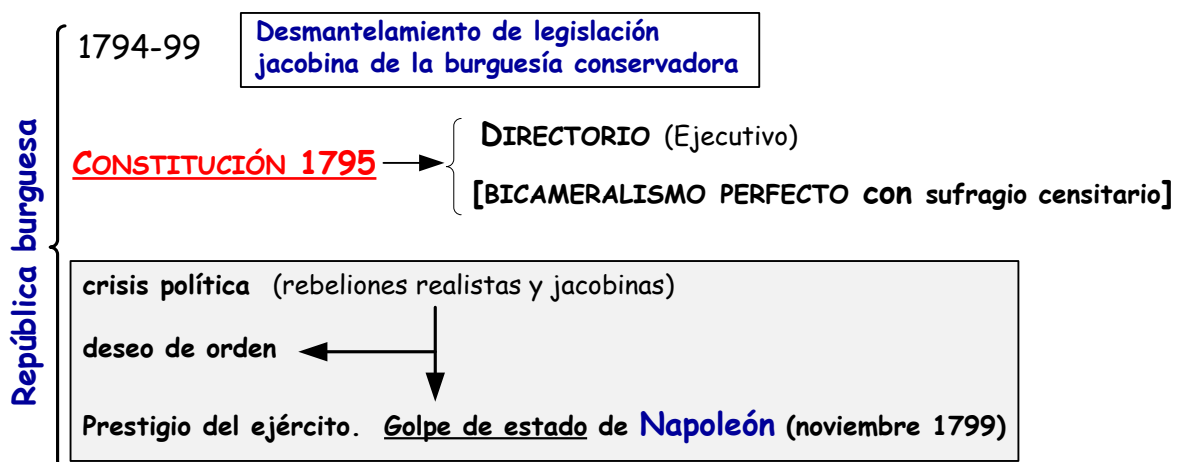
República burguesa

1794-99

Desmantelamiento de legislación jacobina de la burguesía conservadora

CONSTITUCIÓN 1795

DIRECTORIO (Ejecutivo)

[BICAMERALISMO PERFECTO con sufragio censitario]

crisis política (rebeliones realistas y jacobinas)

deseo de orden

Prestigio del ejército. Golpe de estado de Napoleón (noviembre 1799)